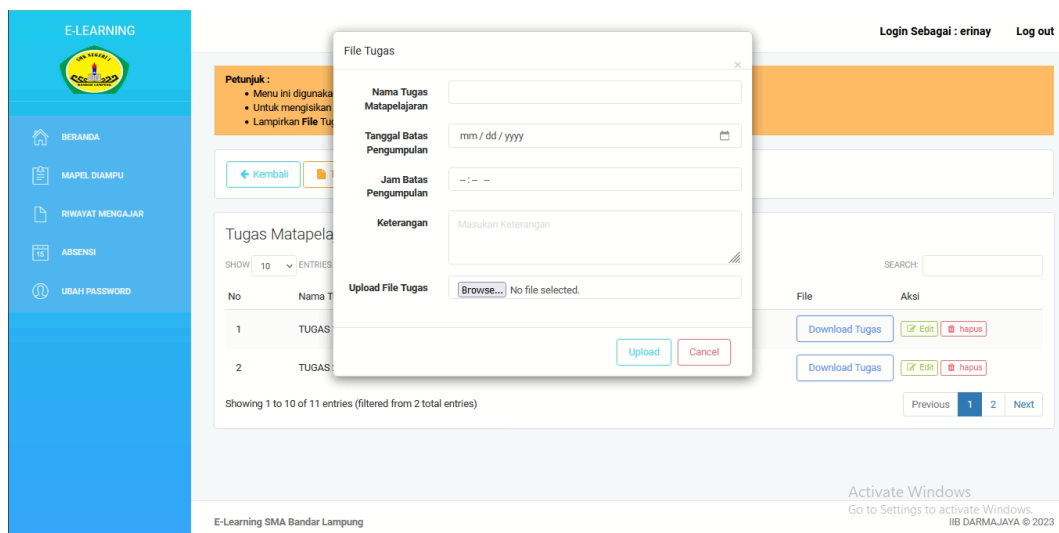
E-LEARNING

BERANDA
MAPEL DIAMPU
RIWAYAT MENGAJAR
ABSENSI
UBAH PASSWORD

Login Sebagai : erinay Log out

Petunjuk :
• Menu ini digunaka
• Untuk mengisikan
• Lampirkan File Tu

← Kembali

Tugas Matapela

SHOW 10 ENTRIES

SEARCH:

| No | Nama T | File | Aksi |
|---|---|---|---|
| 1 | TUGAS | Download Tugas | Edit hapus |
| 2 | TUGAS | Download Tugas | Edit hapus |

Showing 1 to 10 of 11 entries (filtered from 2 total entries)

Previous 1 2 Next

File Tugas ×

Nama Tugas Matapelajaran

Tanggal Batas Pengumpulan mm / dd / yyyy

Jam Batas Pengumpulan --:-- --

Keterangan Masukan Keterangan

Upload File Tugas Browse... No file selected.

Upload Cancel

Activate Windows
Go to Settings to activate Windows.

E-Learning SMA Bandar Lampung

IIB DARMAJAYA © 2023